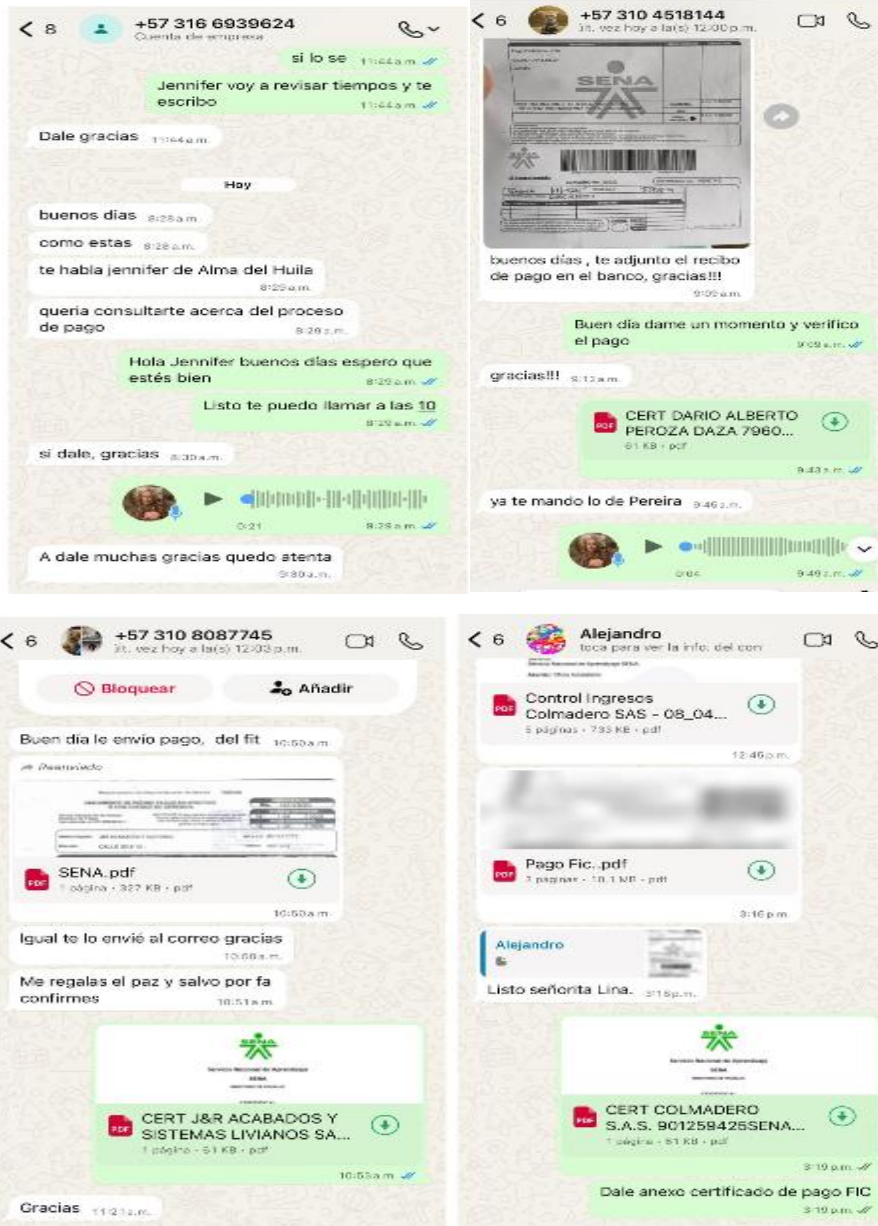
< 8 +57 316 6939624
Cuenta de empresa

si lo se 11:44 a.m.

Jennifer voy a revisar tiempos y te escribo 11:44 a.m.

Dale gracias 11:44 a.m.

Hoy

buenos dias 8:28 a.m.

como estas 8:28 a.m.

te habla jennifer de Alma del Huila 8:29 a.m.

queria consultarte acerca del proceso de pago 8:29 a.m.

Hola Jennifer buenos días espero que estés bien 8:29 a.m.

Listo te puedo llamar a las 10 8:29 a.m.

si dale, gracias 8:30 a.m.

0:21 8:29 a.m.

A dale muchas gracias quedo atenta 9:30 a.m.

< 6 +57 310 4518144
últ. vez hoy a la(s) 12:00 p.m.

SENA

buenos días , te adjunto el recibo de pago en el banco, gracias!!! 9:09 a.m.

Buen día dame un momento y verifico el pago 9:09 a.m.

gracias!!! 9:13 a.m.

CERT DARIO ALBERTO PEROZA DAZA 7960...
61 KB · pdf
9:43 a.m.

ya te mando lo de Pereira 9:46 a.m.

0:04 9:49 a.m.

< 6 +57 310 8087745
últ. vez hoy a la(s) 12:03 p.m.

Bloquear
Añadir

Buen día le envio pago, del fit 10:50 a.m.

Reenviado

SENA.pdf
1 página · 327 KB · pdf
10:50 a.m.

Igual te lo envié al correo gracias 10:50 a.m.

Me regalas el paz y salvo por fa confirmes 10:51 a.m.

Servicio Nacional de Aprendizaje SENA

CERT J&R ACABADOS Y SISTEMAS LIVIANOS SA...
1 página · 61 KB · pdf
10:53 a.m.

Gracias 11:21 a.m.

< 6 Alejandro
toca para ver la info. del con

Control Ingresos Colmadero SAS - 08_04...
5 páginas · 733 KB · pdf
12:46 p.m.

Pago Fic..pdf
3 páginas · 10.1 MB · pdf
3:16 p.m.

Alejandro

Listo señorita Lina. 3:16 p.m.

SENA
Servicio Nacional de Aprendizaje

CERT COLMADERO S.A.S. 901259425SENA...
1 página · 61 KB · pdf
3:19 p.m.

Dale anexo certificado de pago FIC 3:19 p.m.